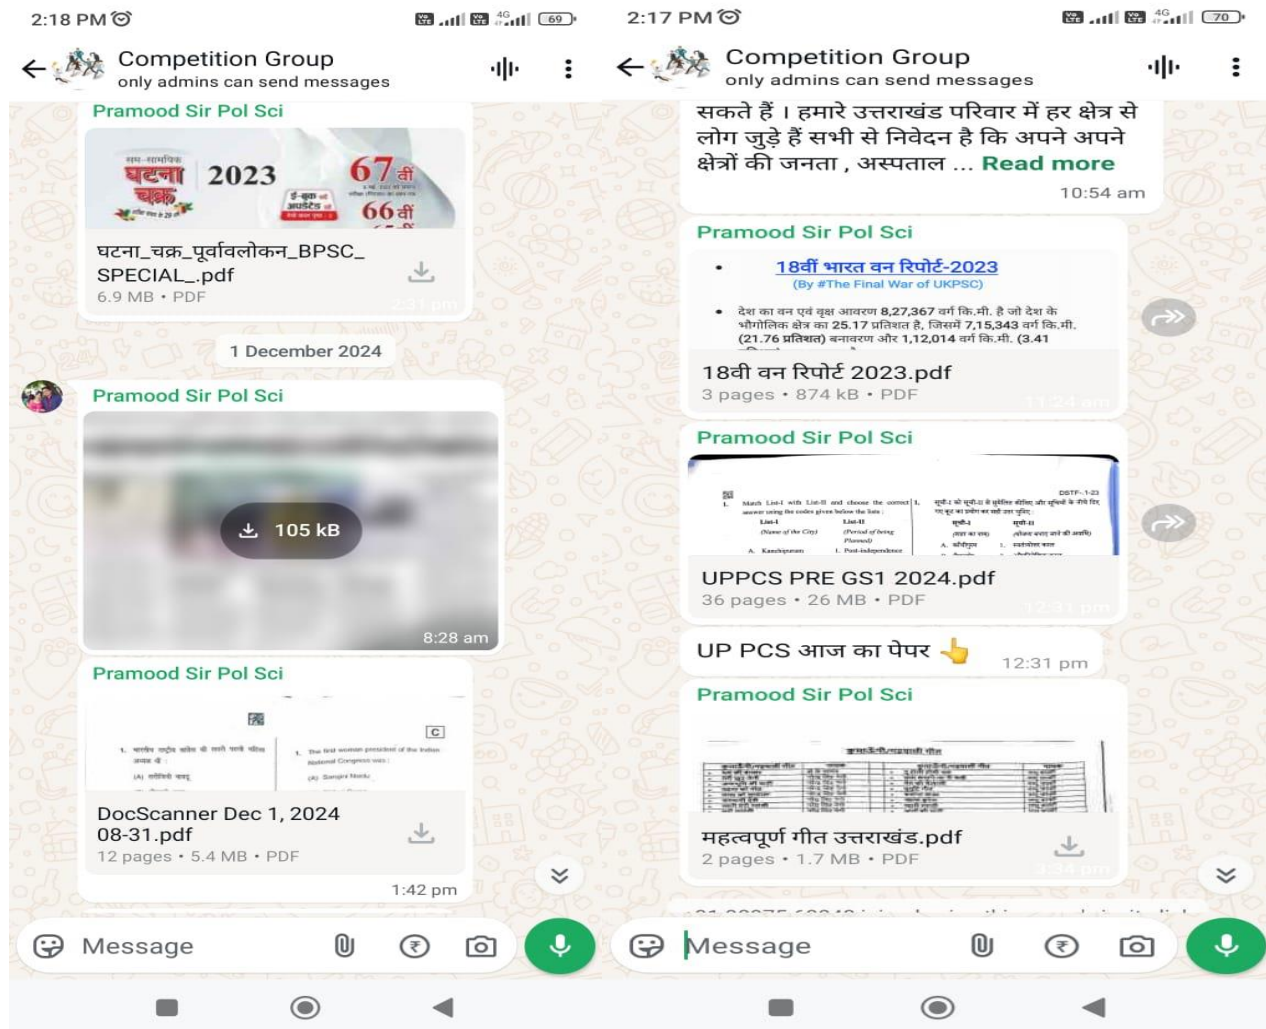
2:18 PM

69

Competition Group
only admins can send messages

Pramood Sir Pol Sci

सम-सामयिक घटना चक्र 2023 67 वीं 66 वीं

घटना_चक्र_पूर्वावलोकन_BPSC_SPECIAL_.pdf
6.9 MB • PDF

2:31 pm

1 December 2024

Pramood Sir Pol Sci

105 kB

8:28 am

Pramood Sir Pol Sci

DocScanner Dec 1, 2024 08-31.pdf
12 pages • 5.4 MB • PDF

1:42 pm

Message

2:17 PM

70

Competition Group
only admins can send messages

सकते हैं । हमारे उत्तराखंड परिवार में हर क्षेत्र से लोग जुड़े हैं सभी से निवेदन है कि अपने अपने क्षेत्रों की जनता , अस्पताल ... Read more

10:54 am

Pramood Sir Pol Sci

18वीं भारत वन रिपोर्ट-2023
(By #The Final War of UKPSC)

देश का वन एवं वृक्ष आवरण 8,27,367 वर्ग कि.मी. है जो देश के भौगोलिक क्षेत्र का 25.17 प्रतिशत है, जिसमें 7,15,343 वर्ग कि.मी. (21.76 प्रतिशत) वनावरण और 1,12,014 वर्ग कि.मी. (3.41

18वी वन रिपोर्ट 2023.pdf
3 pages • 874 kB • PDF

11:24 am

Pramood Sir Pol Sci

UPPCS PRE GS1 2024.pdf
36 pages • 26 MB • PDF

12:31 pm

UP PCS आज का पेपर 👆

12:31 pm

Pramood Sir Pol Sci

महत्वपूर्ण गीत उत्तराखंड.pdf
2 pages • 1.7 MB • PDF

3:34 pm

Message